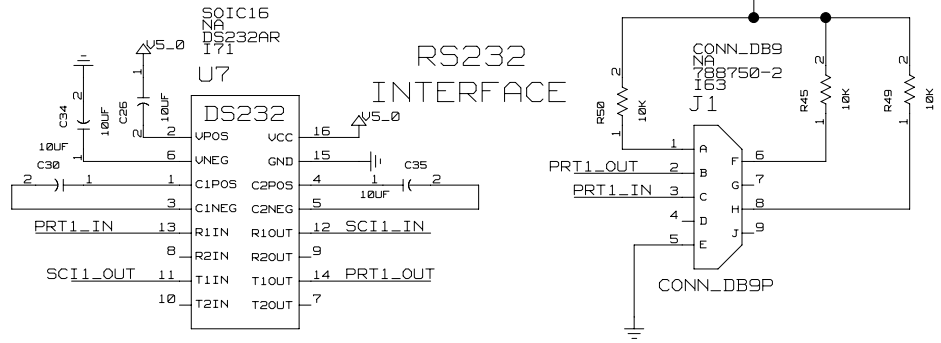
SOIC16
NA
DS232AR
I71
U7

V5_0

C34
10UF
10UF

C26
10UF
1
2

DS232

2 VPOS
6 VNEG
1 C1POS
3 C1NEG
13 R1IN
8 R2IN
11 T1IN
10 T2IN

VCC 16
GND 15
C2POS 4
C2NEG 5
R1OUT 12
R2OUT 9
T1OUT 14
T2OUT 7

V5_0

C30
2 1

C35
1 2
10UF

PRT1_IN
SCI1_IN
SCI1_OUT
PRT1_OUT

RS232
INTERFACE

CONN_DB9
NA
788750-2
I63
J1

R50
10K
2
1

R45
10K
2
1

R49
10K
2
1

1 A
2 B
3 C
4 D
5 E

F 6
G 7
H 8
J 9

PRT1_OUT
PRT1_IN

CONN_DB9P